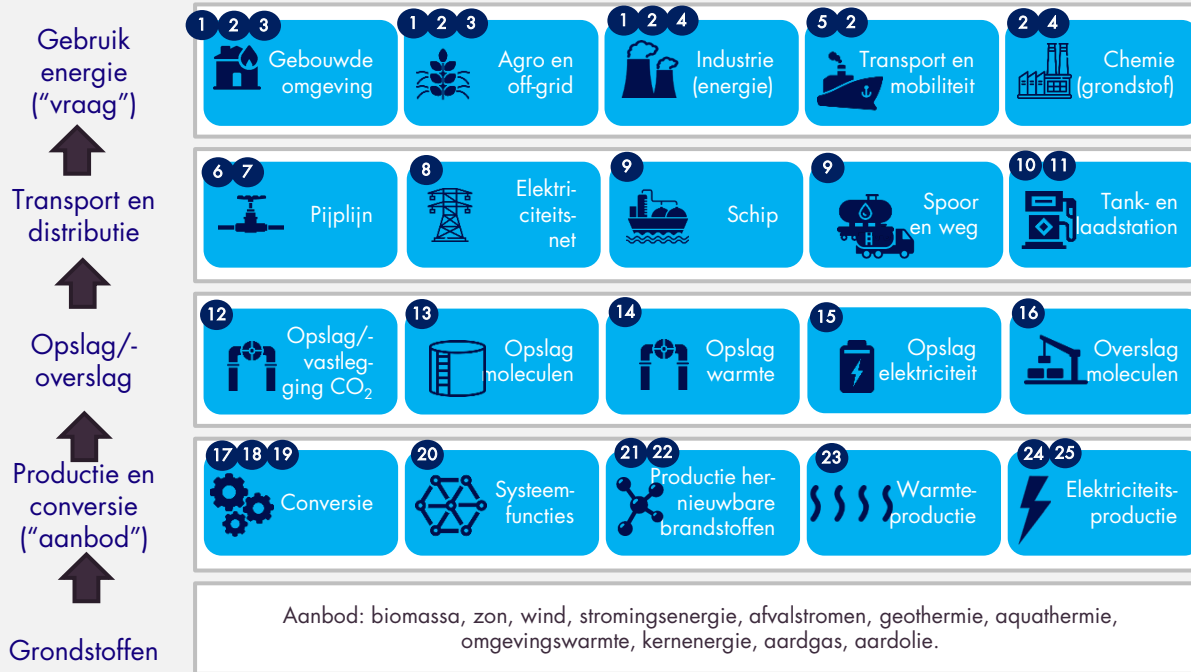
Gebruik energie ("vraag")

1 2 3 Gebouwde omgeving

1 2 3 Agro en off-grid

1 2 4 Industrie (energie)

5 2 Transport en mobiliteit

2 4 Chemie (grondstof)

Transport en distributie

6 7 Pijplijn

8 Elektriciteitsnet

9 Schip

9 Spoor en weg

10 11 Tank- en laadstation

Opslag/-overslag

12 Opslag/-vastlegging $CO_2$

13 Opslag moleculen

14 Opslag warmte

15 Opslag elektriciteit

16 Overslag moleculen

Productie en conversie ("aanbod")

17 18 19 Conversie

20 Systeemfuncties

21 22 Productie hernieuwbare brandstoffen

23 Warmteproductie

24 25 Elektriciteitsproductie

Grondstoffen

Aanbod: biomassa, zon, wind, stromingsenergie, afvalstromen, geothermie, aquathermie, omgevingswarmte, kernenergie, aardgas, aardolie.